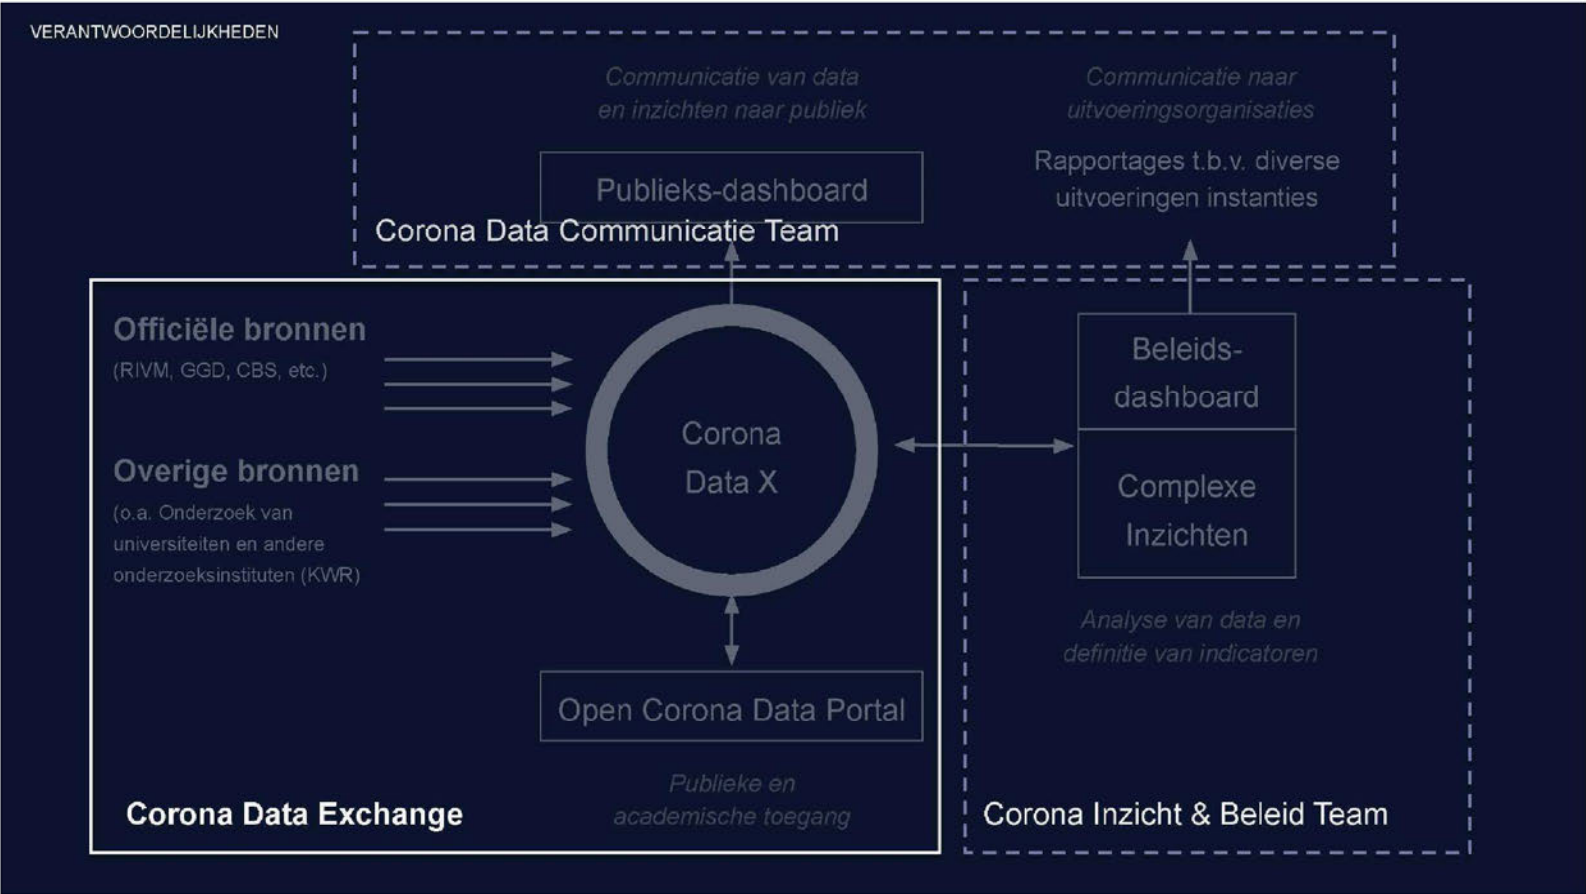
VERANTWOORDELIJKHEDEN

Communicatie van data en inzichten naar publiek

Communicatie naar uitvoeringsorganisaties

Publieks-dashboard

Rapportages t.b.v. diverse uitvoeringen instanties

Corona Data Communicatie Team

Officiële bronnen
(RIVM, GGD, CBS, etc.)

Overige bronnen
(o.a. Onderzoek van universiteiten en andere onderzoeksinstituten (KWR)

Corona Data X

Beleids-dashboard

Complexe Inzichten

Analyse van data en definitie van indicatoren

Open Corona Data Portal

Publieke en academische toegang

Corona Data Exchange

Corona Inzicht & Beleid Team